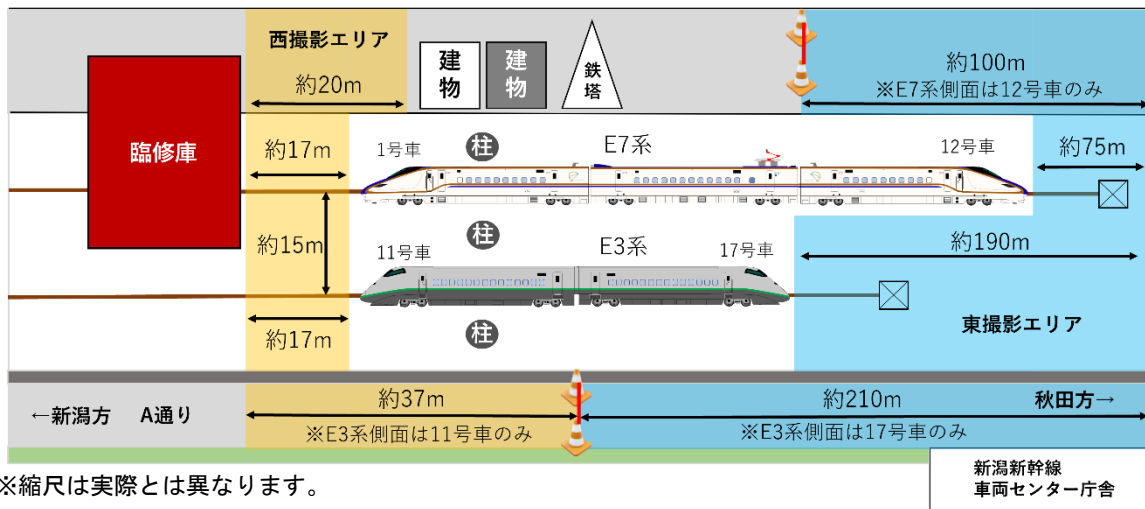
西撮影エリア
建物
建物
鉄塔
約100m
※E7系側面は12号車のみ
約20m
臨修庫
約17m
1号車
柱
E7系
12号車
約75m
約15m
柱
11号車
E3系
17号車
約190m
柱
東撮影エリア
約17m
←新潟方　A通り
約37m
※E3系側面は11号車のみ
約210m
秋田方→
※E3系側面は17号車のみ
※縮尺は実際とは異なります。
新潟新幹線
車両センター庁舎